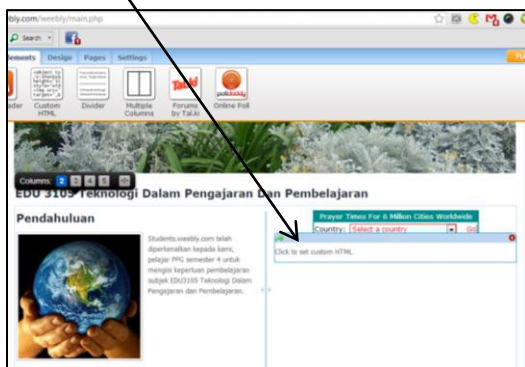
ebly.com/weebly/main.php

Search

Elements Design Pages Settings

Divider Custom HTML Divider Multiple Columns Forums by Tal.ki Online Poll

Columns: 2 3 4 5

EDU 3105 Teknologi Dalam Pengajaran Dan Pembelajaran

Pendahuluan

Students.weebly.com telah diperkenalkan kepada kami, pelajar PPG semester 4 untuk mengisi keperluan pembelajaran subjek EDU3105 Teknologi Dalam Pengajaran dan Pembelajaran.

Prayer Times For 6 Million Cities Worldwide

Country: Select a country Go

Click to set custom HTML